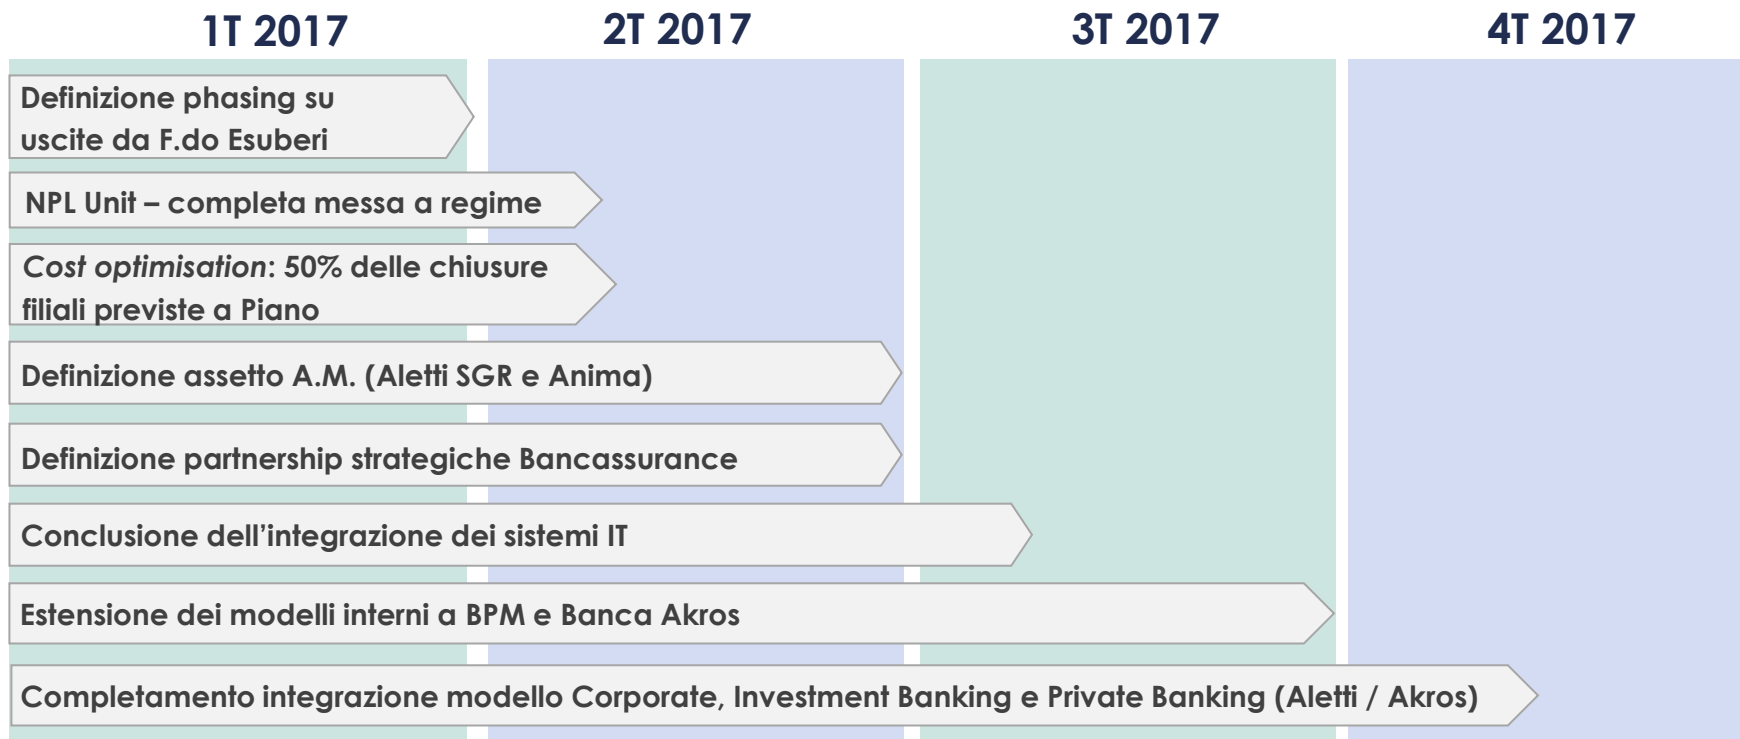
1T 2017

2T 2017

3T 2017

4T 2017

Definizione phasing su uscite da F.do Esuberi

NPL Unit – completa messa a regime

*Cost optimisation*: 50% delle chiusure filiali previste a Piano

Definizione assetto A.M. (Aletti SGR e Anima)

Definizione partnership strategiche Bancassurance

Conclusione dell'integrazione dei sistemi IT

Estensione dei modelli interni a BPM e Banca Akros

Completamento integrazione modello Corporate, Investment Banking e Private Banking (Aletti / Akros)